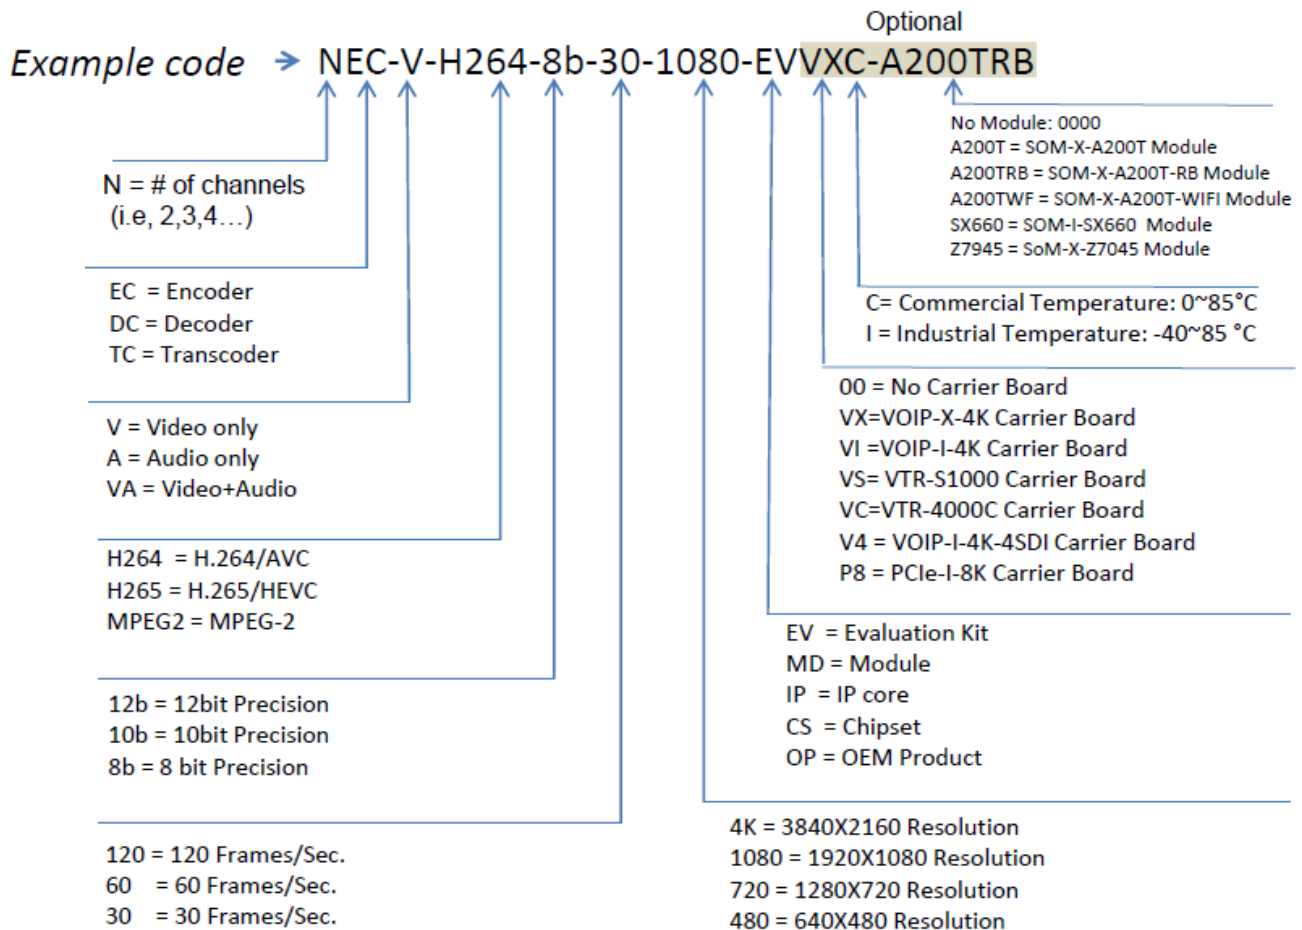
Optional

Example code → NEC-V-H264-8b-30-1080-EVVXC-A200TRB

N = # of channels (i.e, 2,3,4…)

EC = Encoder
DC = Decoder
TC = Transcoder

V = Video only
A = Audio only
VA = Video+Audio

H264 = H.264/AVC
H265 = H.265/HEVC
MPEG2 = MPEG-2

12b = 12bit Precision
10b = 10bit Precision
8b = 8 bit Precision

120 = 120 Frames/Sec.
60 = 60 Frames/Sec.
30 = 30 Frames/Sec.

No Module: 0000
A200T = SOM-X-A200T Module
A200TRB = SOM-X-A200T-RB Module
A200TWF = SOM-X-A200T-WIFI Module
SX660 = SOM-I-SX660 Module
Z7945 = SoM-X-Z7045 Module

C= Commercial Temperature: 0~85°C
I = Industrial Temperature: -40~85 °C

00 = No Carrier Board
VX=VOIP-X-4K Carrier Board
VI =VOIP-I-4K Carrier Board
VS= VTR-S1000 Carrier Board
VC=VTR-4000C Carrier Board
V4 = VOIP-I-4K-4SDI Carrier Board
P8 = PCIe-I-8K Carrier Board

EV = Evaluation Kit
MD = Module
IP = IP core
CS = Chipset
OP = OEM Product

4K = 3840X2160 Resolution
1080 = 1920X1080 Resolution
720 = 1280X720 Resolution
480 = 640X480 Resolution